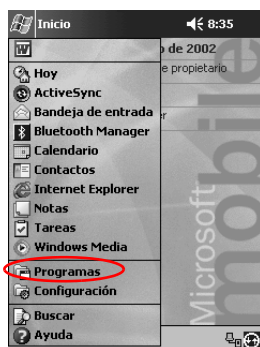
Inicio
8:35
o de 2002
e propietario
er
Hoy
ActiveSync
Bandeja de entrada
Bluetooth Manager
Calendario
Contactos
Internet Explorer
Notas
Tareas
Windows Media
Programas
Configuración
Buscar
Ayuda
Microsoft mobile